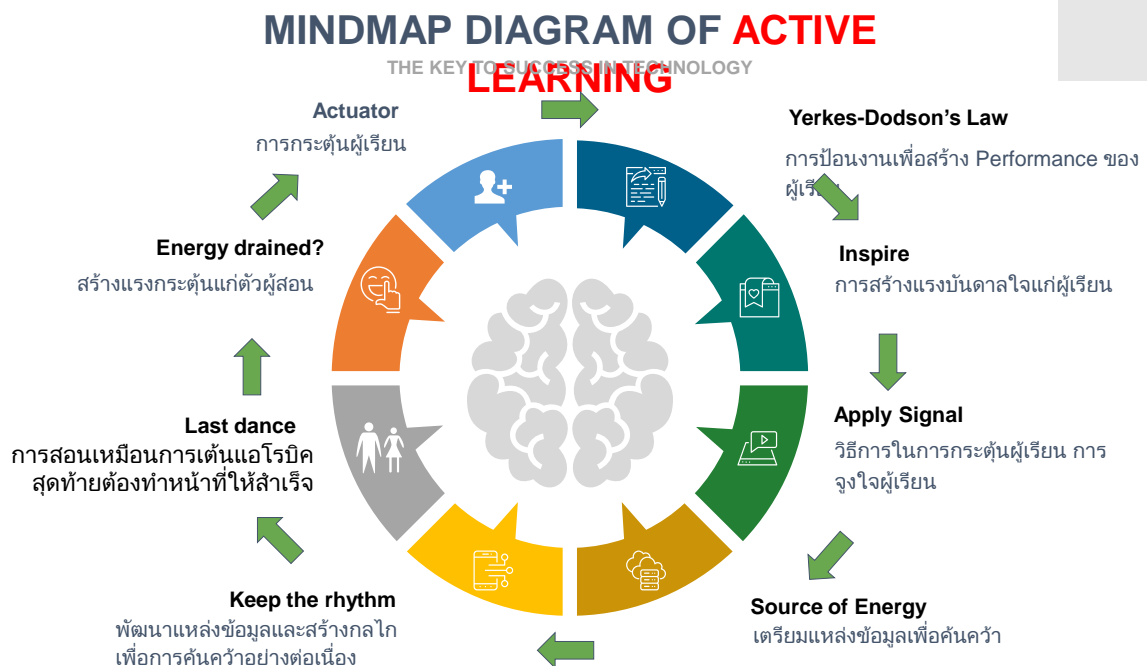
MINDMAP DIAGRAM OF ACTIVE LEARNING

THE KEY TO SUCCESS IN TECHNOLOGY

Actuator
การกระตุ้นผู้เรียน

Yerkes-Dodson’s Law
การป้อนงานเพื่อสร้าง Performance ของผู้เรียน

Energy drained?
สร้างแรงกระตุ้นแก่ตัวผู้สอน

Inspire
การสร้างแรงบันดาลใจแก่ผู้เรียน

Last dance
การสอนเหมือนการเต้นแอโรบิค สุดท้ายต้องทำหน้าที่ให้สำเร็จ

Apply Signal
วิธีการในการกระตุ้นผู้เรียน การจูงใจผู้เรียน

Keep the rhythm
พัฒนาแหล่งข้อมูลและสร้างกลไก เพื่อการค้นคว้าอย่างต่อเนื่อง

Source of Energy
เตรียมแหล่งข้อมูลเพื่อค้นคว้า